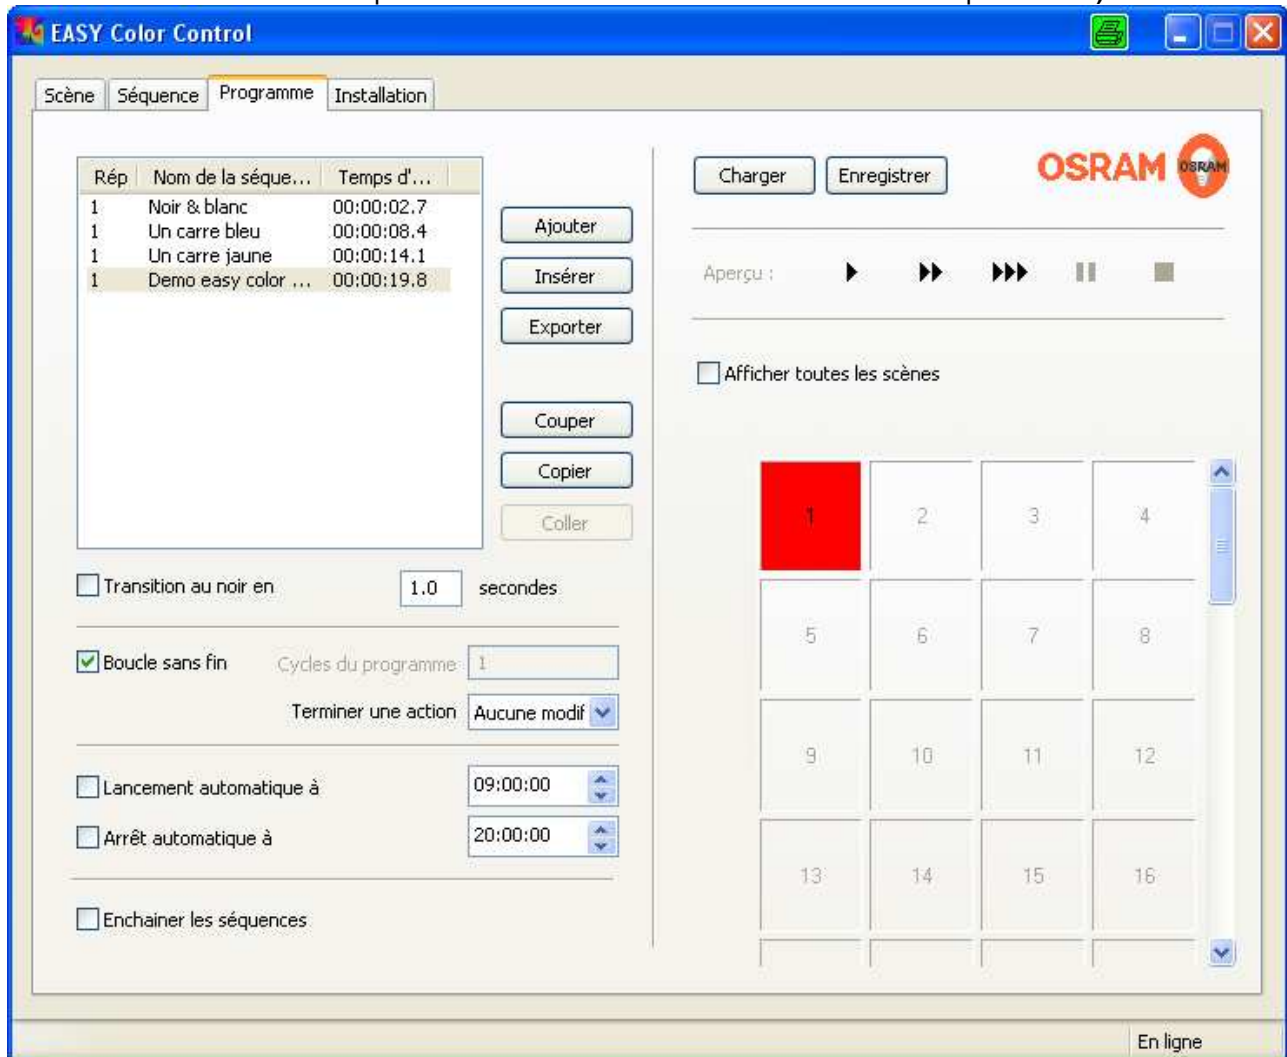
EASY Color Control

Scène | Séquence | Programme | Installation

| Rép | Nom de la séque... | Temps d'... |
|---|---|---|
| 1 | Noir & blanc | 00:00:02.7 |
| 1 | Un carre bleu | 00:00:08.4 |
| 1 | Un carre jaune | 00:00:14.1 |
| 1 | Demo easy color ... | 00:00:19.8 |

Ajouter
Insérer
Exporter
Couper
Copier
Coller

Transition au noir en 1.0 secondes

Boucle sans fin Cycles du programme 1

Terminer une action Aucune modif

Lancement automatique à 09:00:00

Arrêt automatique à 20:00:00

Enchainer les séquences

Charger Enregistrer

OSRAM OSRAM

Aperçu :

Afficher toutes les scènes

1 2 3 4
5 6 7 8
9 10 11 12
13 14 15 16

En ligne